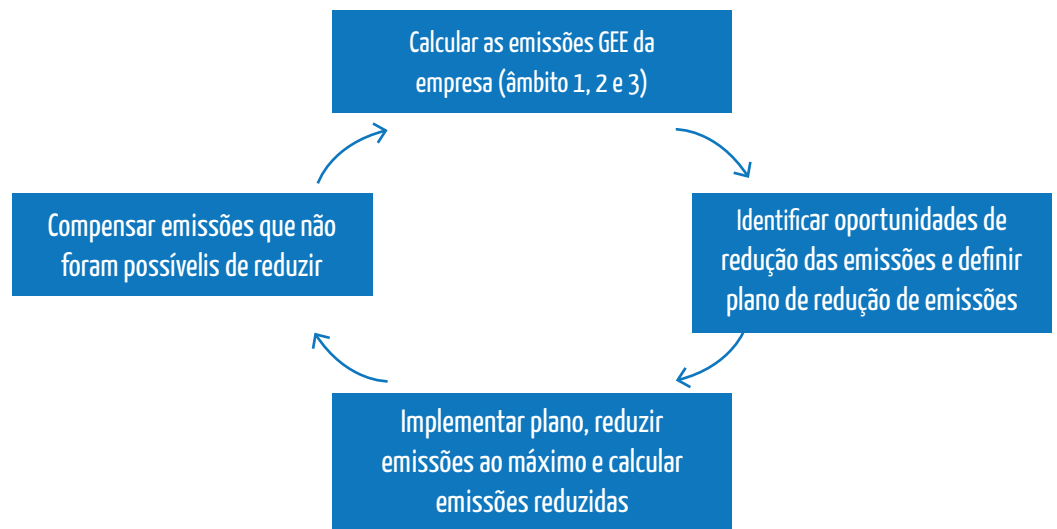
Calcular as emissões GEE da empresa (âmbito 1, 2 e 3)

Identificar oportunidades de redução das emissões e definir plano de redução de emissões

Implementar plano, reduzir emissões ao máximo e calcular emissões reduzidas

Compensar emissões que não foram possívelis de reduzir